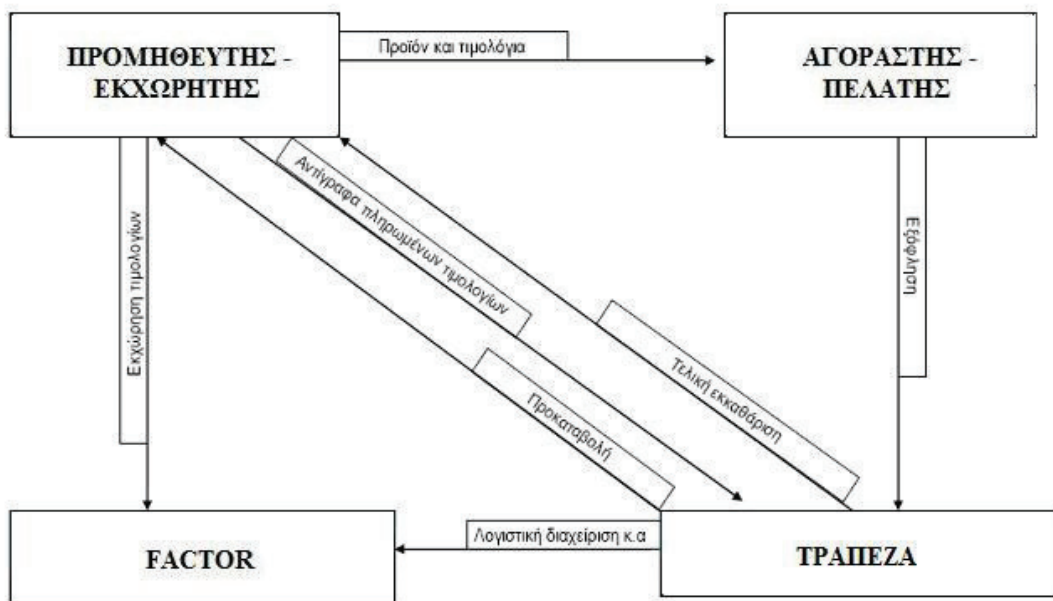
ΠΡΟΜΗΘΕΥΤΗΣ - ΕΚΧΩΡΗΤΗΣ

Προϊόν και τιμολόγια

ΑΓΟΡΑΣΤΗΣ - ΠΕΛΑΤΗΣ

Εκχώρηση τιμολογίων

Αντίγραφα πληρωμένων τιμολογίων

Προκαταβολή

Τελική εκκαθάριση

Εξόφληση

Λογιστική διαχείριση κ.α

FACTOR

ΤΡΑΠΕΖΑ